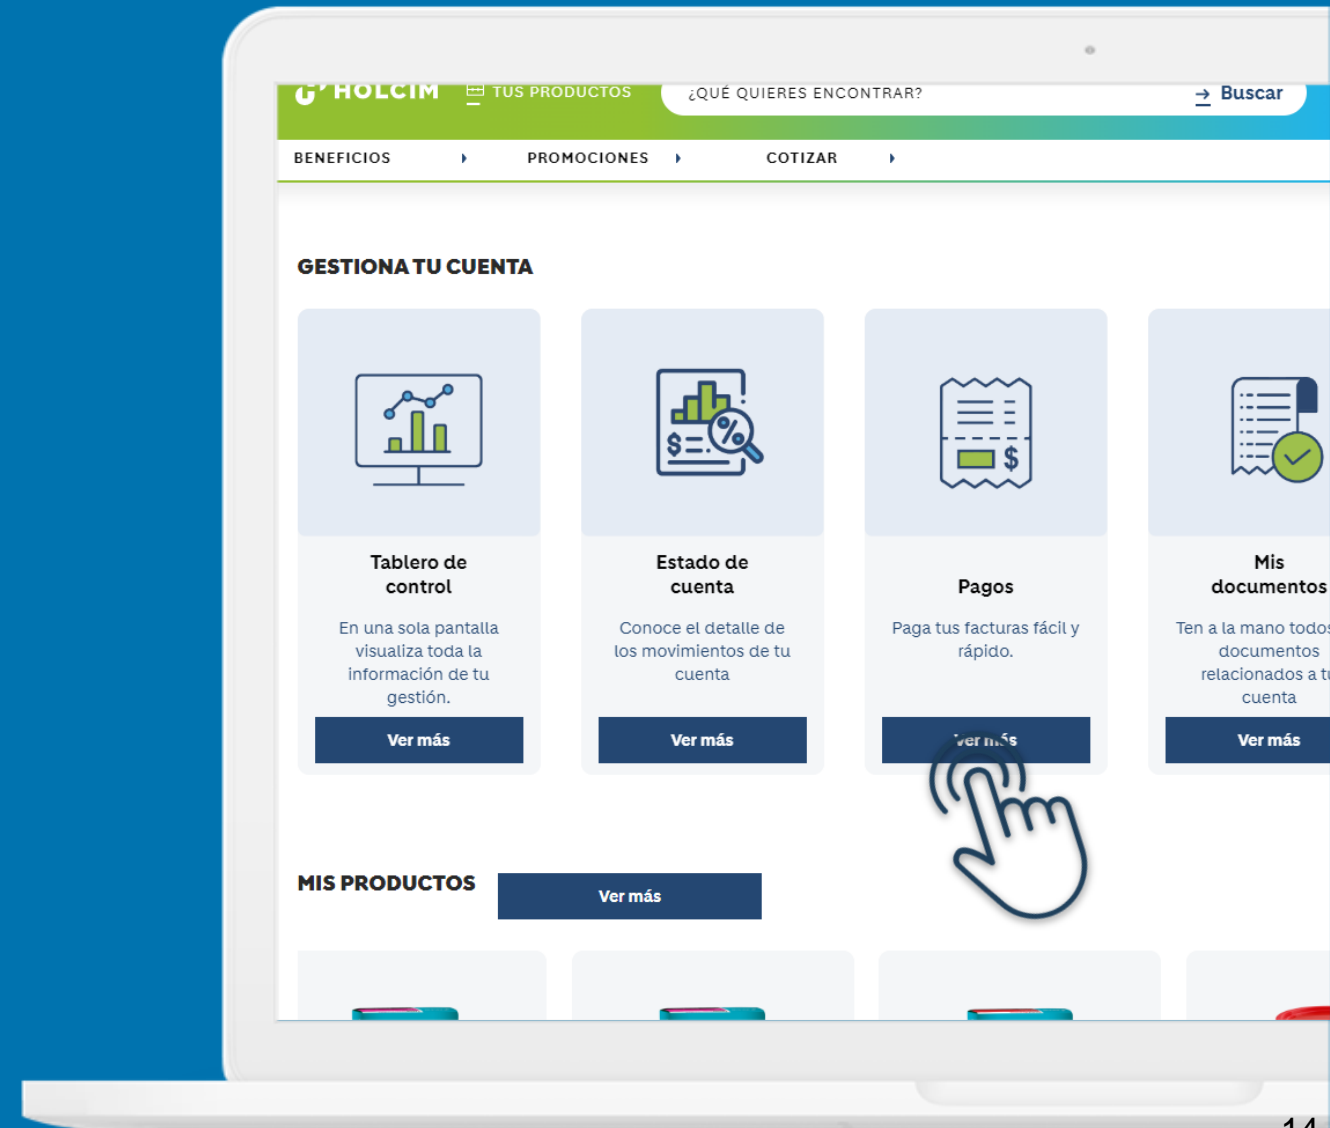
HOLCIM TUS PRODUCTOS ¿QUÉ QUIERES ENCONTRAR? Buscar

BENEFICIOS PROMOCIONES COTIZAR

GESTIONA TU CUENTA

Tablero de control

En una sola pantalla visualiza toda la información de tu gestión.

Ver más

Estado de cuenta

Conoce el detalle de los movimientos de tu cuenta

Ver más

Pagos

Paga tus facturas fácil y rápido.

Ver más

Mis documentos

Ten a la mano todos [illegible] documentos relacionados a t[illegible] cuenta

Ver más

MIS PRODUCTOS

Ver más

14